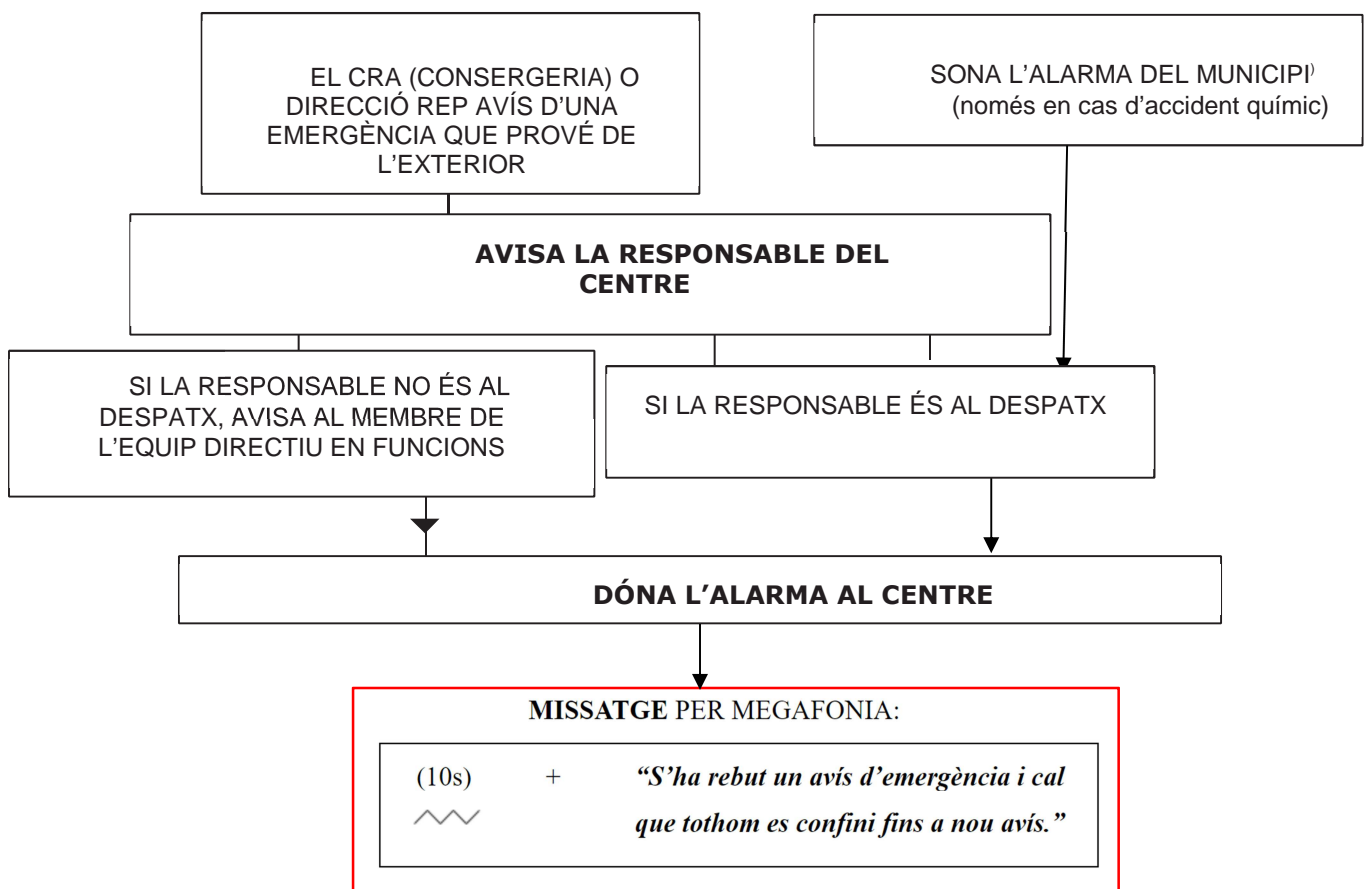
EL CRA (CONSERGERIA) O DIRECCIÓ REP AVÍS D'UNA EMERGÈNCIA QUE PROVÉ DE L'EXTERIOR

SONA L'ALARMA DEL MUNICIPI)
(només en cas d'accident químic)

AVISA LA RESPONSABLE DEL CENTRE

SI LA RESPONSABLE NO ÉS AL DESPATX, AVISA AL MEMBRE DE L'EQUIP DIRECTIU EN FUNCIONS

SI LA RESPONSABLE ÉS AL DESPATX

DÓNA L'ALARMA AL CENTRE

MISSATGE PER MEGAFONIA:

(10s) + "S'ha rebut un avís d'emergència i cal que tothom es confini fins a nou avís."